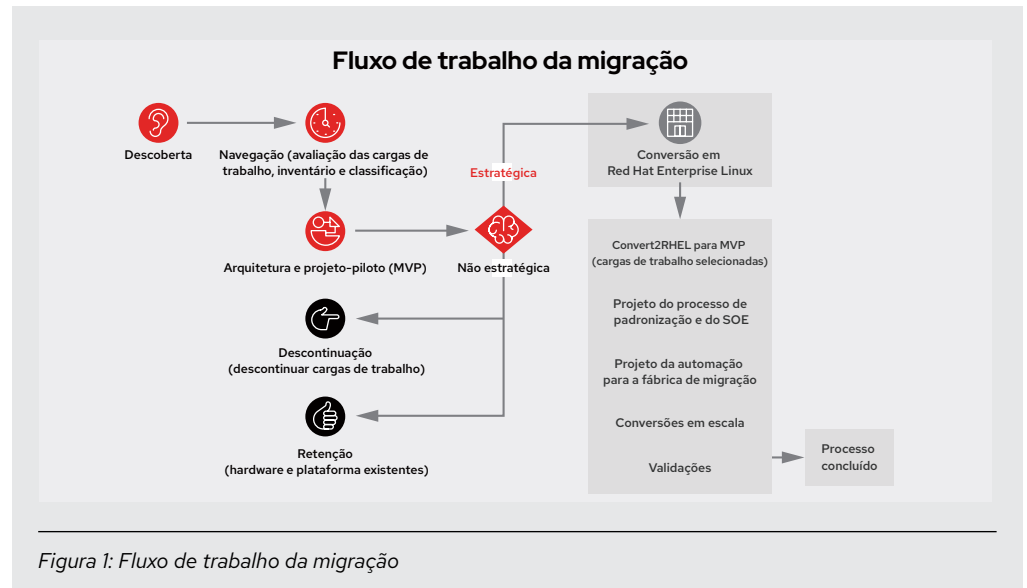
Fluxo de trabalho da migração

Descoberta

Navegação (avaliação das cargas de trabalho, inventário e classificação)

Estratégica

Conversão em Red Hat Enterprise Linux

Arquitetura e projeto-piloto (MVP)

Não estratégica

Convert2RHEL para MVP (cargas de trabalho selecionadas)

Projeto do processo de padronização e do SOE

Descontinuação (descontinuar cargas de trabalho)

Projeto da automação para a fábrica de migração

Conversões em escala

Retenção (hardware e plataforma existentes)

Validações

Processo concluído

Figura 1: Fluxo de trabalho da migração